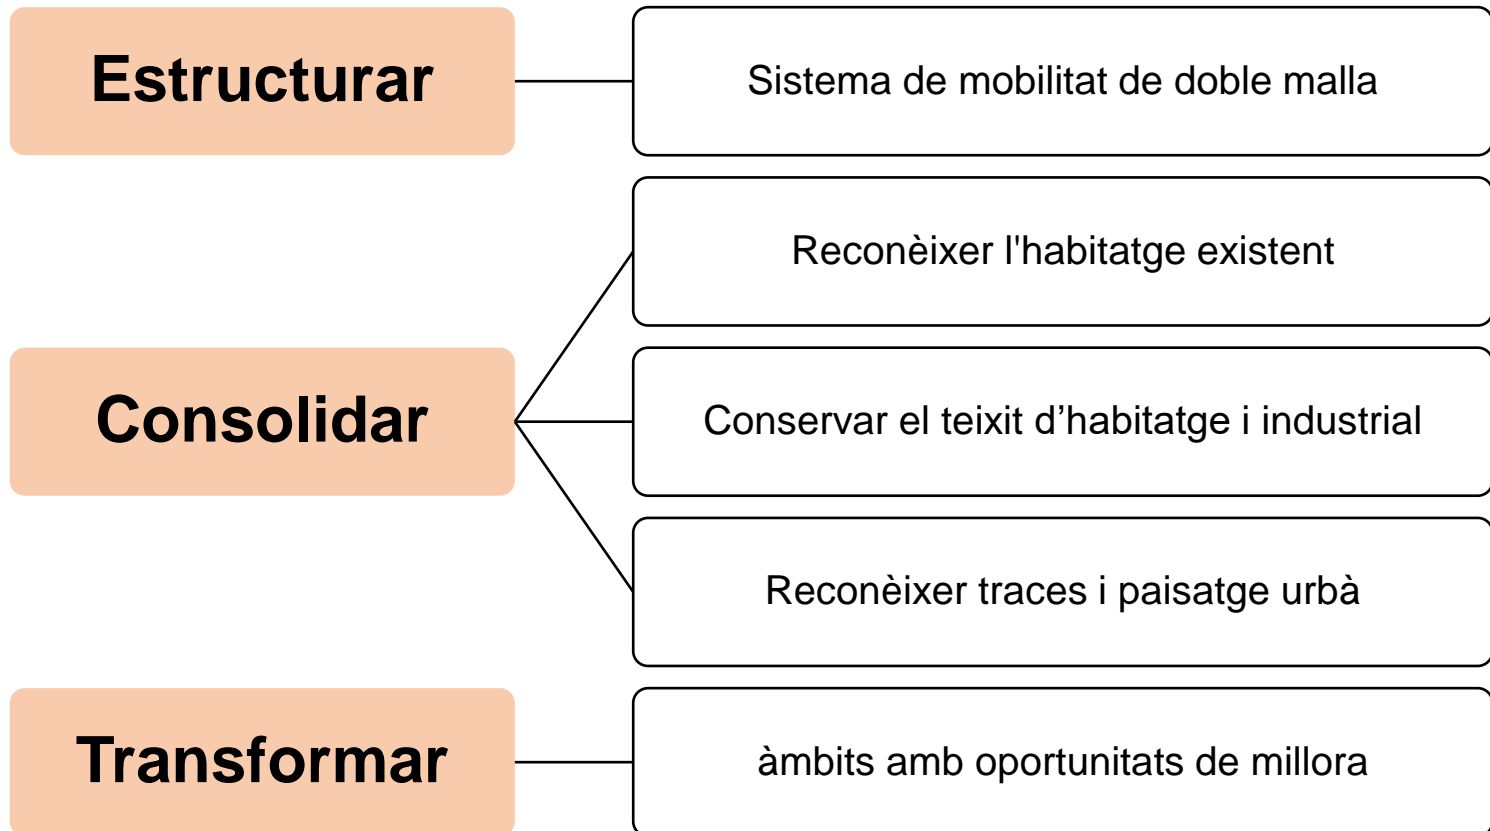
Estructurar

Sistema de mobilitat de doble malla

Consolidar

Reconèixer l'habitatge existent

Conservar el teixit d’habitatge i industrial

Reconèixer traces i paisatge urbà

Transformar

àmbits amb oportunitats de millora